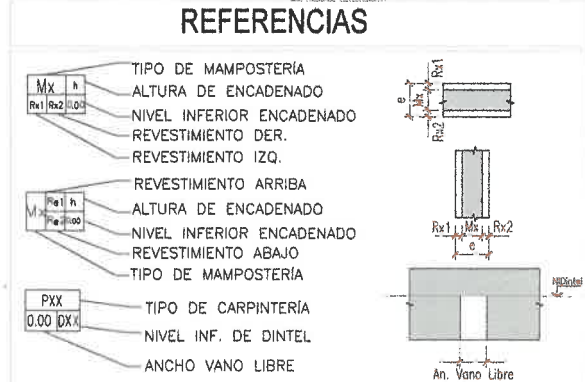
REFERENCIAS

Mx | h
Rx1 | Rx2 | 0.00

TIPO DE MAMPOSTERÍA
ALTURA DE ENCADENADO
NIVEL INFERIOR ENCADENADO
REVESTIMIENTO DER.
REVESTIMIENTO IZQ.

Rx1
e
Mx
Rx2

Mx | Re1 | h
Re2 | 0.00

REVESTIMIENTO ARRIBA
ALTURA DE ENCADENADO
NIVEL INFERIOR ENCADENADO
REVESTIMIENTO ABAJO
TIPO DE MAMPOSTERÍA

Rx1 Mx Rx2
e

PXX
0.00 DXX

TIPO DE CARPINTERÍA
NIVEL INF. DE DINTEL
ANCHO VANO LIBRE

NiDintel

An. Vano Libre